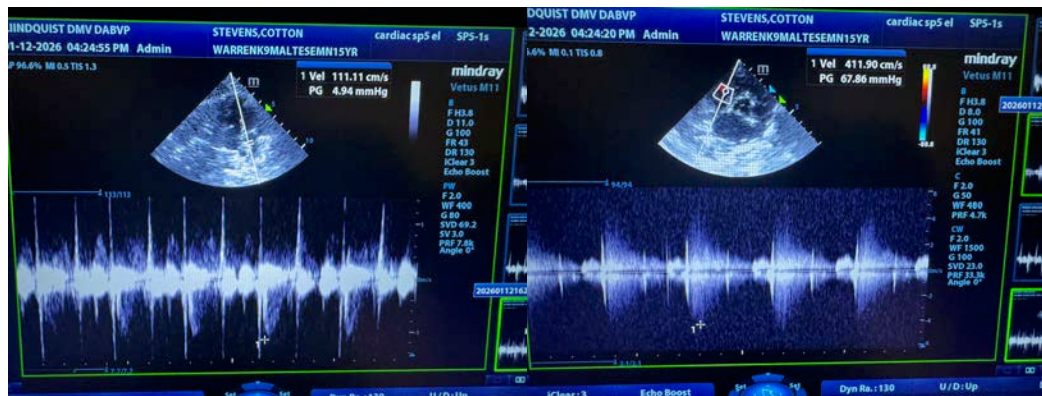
JINDQUIST DMV DABVP
1-12-2026 04:24:55 PM Admin
STEVENS,COTTON
WARRENK9MALTESEMN15YR
cardiac sp5 el SP5-1s
P 96.6% MI 0.5 TIS 1.3
mindray
Vetus M11
1 Vel 111.11 cm/s
PG 4.94 mmHg
B
F H3.8
D 11.0
G 100
FR 43
DR 130
iClear 3
Echo Boost
PW
F 2.0
WF 400
G 80
SVD 69.2
SV 3.0
PRF 7.8k
Angle 0°
113/113
20260112162

DQUIST DMV DABVP
2-2026 04:24:20 PM Admin
STEVENS,COTTON
WARRENK9MALTESEMN15YR
cardiac sp5 el SP5-1s
.6% MI 0.1 TIS 0.8
mindray
Vetus M11
1 Vel 411.90 cm/s
PG 67.86 mmHg
B
F H3.8
D 8.0
G 100
FR 41
DR 130
iClear 3
Echo Boost
C
F 2.0
G 50
WF 480
PRF 4.7k
CW
F 2.0
WF 1500
G 100
SVD 23.0
PRF 33.3k
Angle 0°
94/94
1
20260112
iClear : 3
Echo Boost
Dyn Ra. : 130
U/D : Up